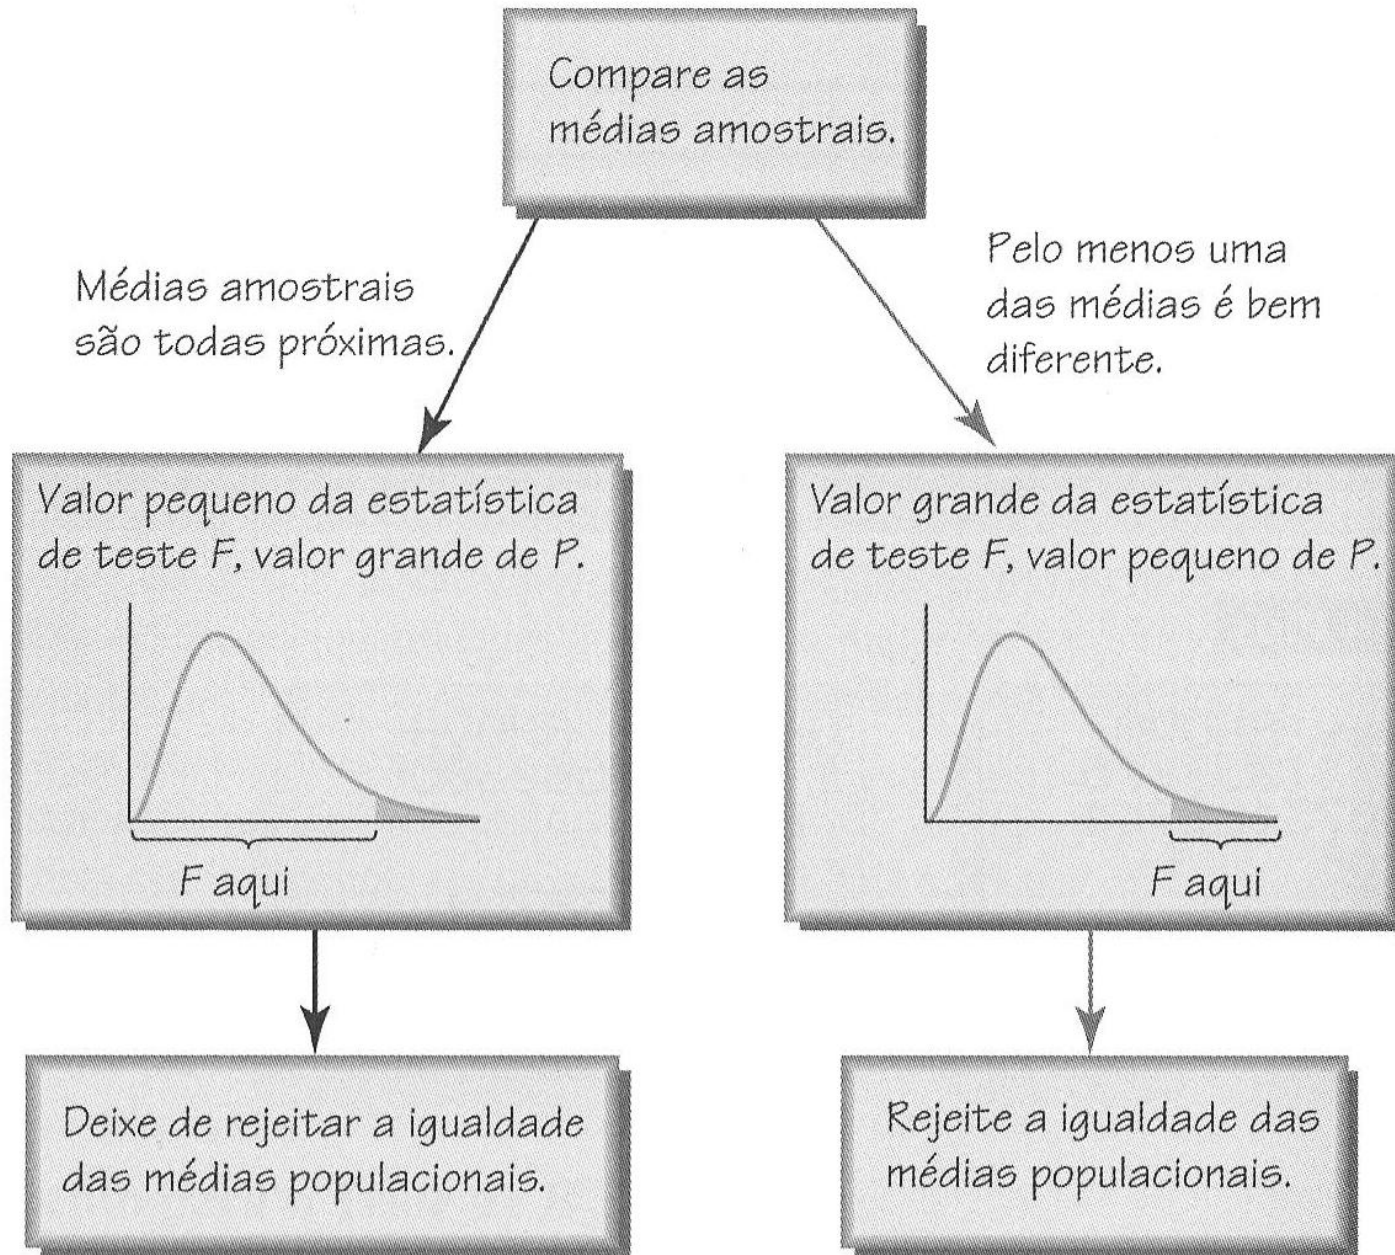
Compare as médias amostrais.

Médias amostrais são todas próximas.

Pelo menos uma das médias é bem diferente.

Valor pequeno da estatística de teste F, valor grande de P.

F aqui

Valor grande da estatística de teste F, valor pequeno de P.

F aqui

Deixe de rejeitar a igualdade das médias populacionais.

Rejeite a igualdade das médias populacionais.